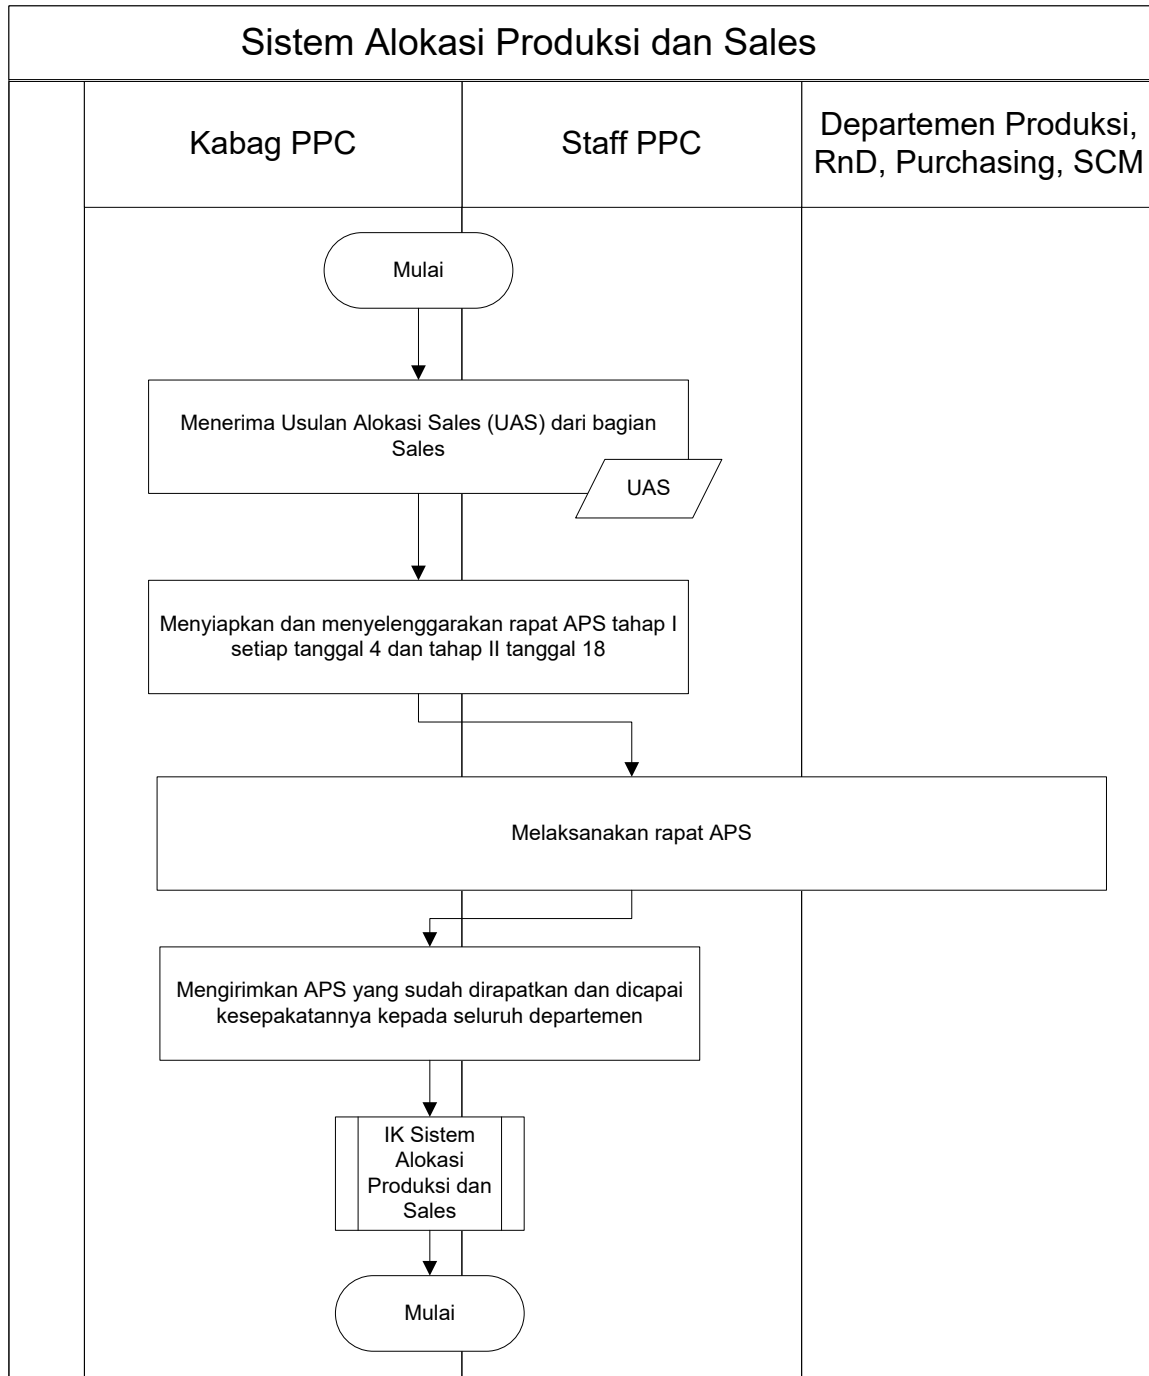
Sistem Alokasi Produksi dan Sales

Kabag PPC

Staff PPC

Departemen Produksi, RnD, Purchasing, SCM

Mulai

Menerima Usulan Alokasi Sales (UAS) dari bagian Sales

UAS

Menyiapkan dan menyelenggarakan rapat APS tahap I setiap tanggal 4 dan tahap II tanggal 18

Melaksanakan rapat APS

Mengirimkan APS yang sudah dirapatkan dan dicapai kesepakatannya kepada seluruh departemen

IK Sistem Alokasi Produksi dan Sales

Mulai